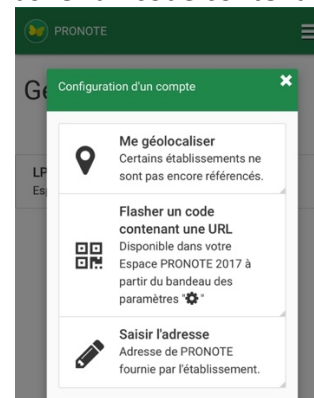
PRONOTE

Ge

LP
Es

Configuration d'un compte

Me géolocaliser
Certains établissements ne sont pas encore référencés.

Flasher un code contenant une URL
Disponible dans votre Espace PRONOTE 2017 à partir du bandeau des paramètres "⚙"

Saisir l'adresse
Adresse de PRONOTE fournie par l'établissement.